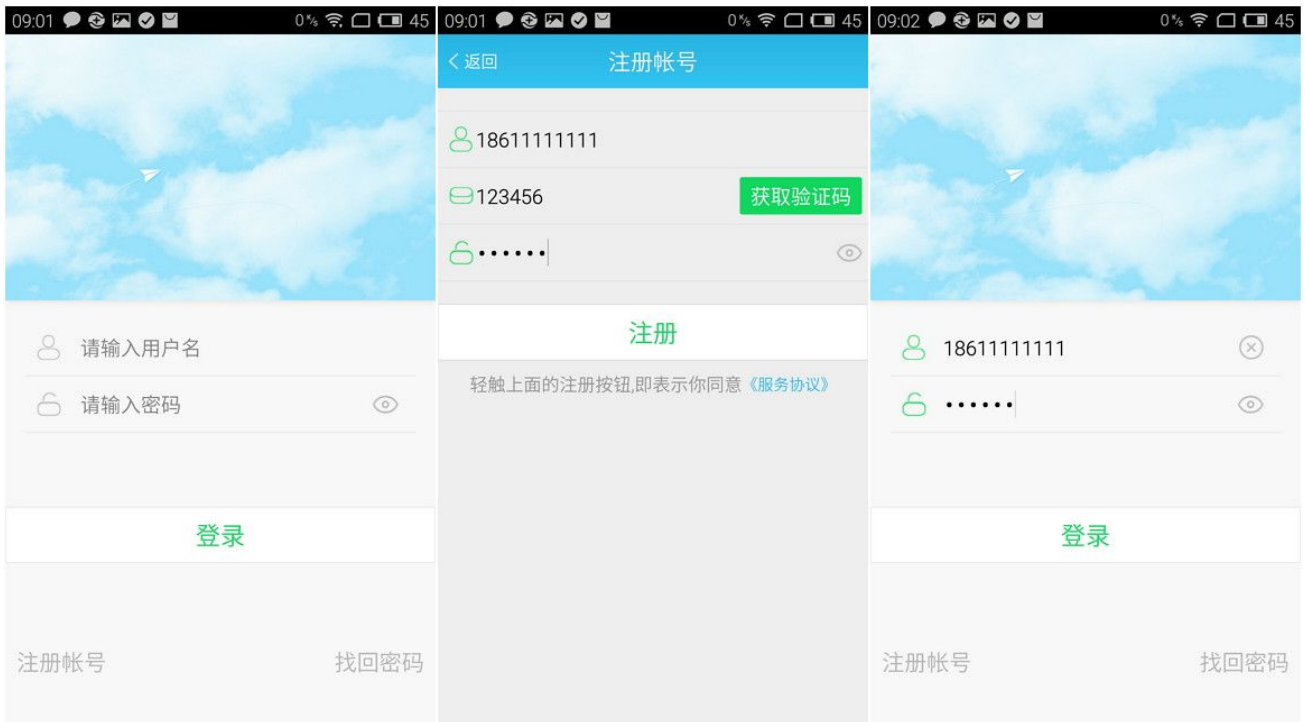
09:01 0% 45

请输入用户名

请输入密码

登录

注册帐号

找回密码

09:01 0% 45

< 返回

注册帐号

18611111111

123456

获取验证码

••••••

注册

轻触上面的注册按钮,即表示你同意《服务协议》

09:02 0% 45

18611111111

••••••

登录

注册帐号

找回密码